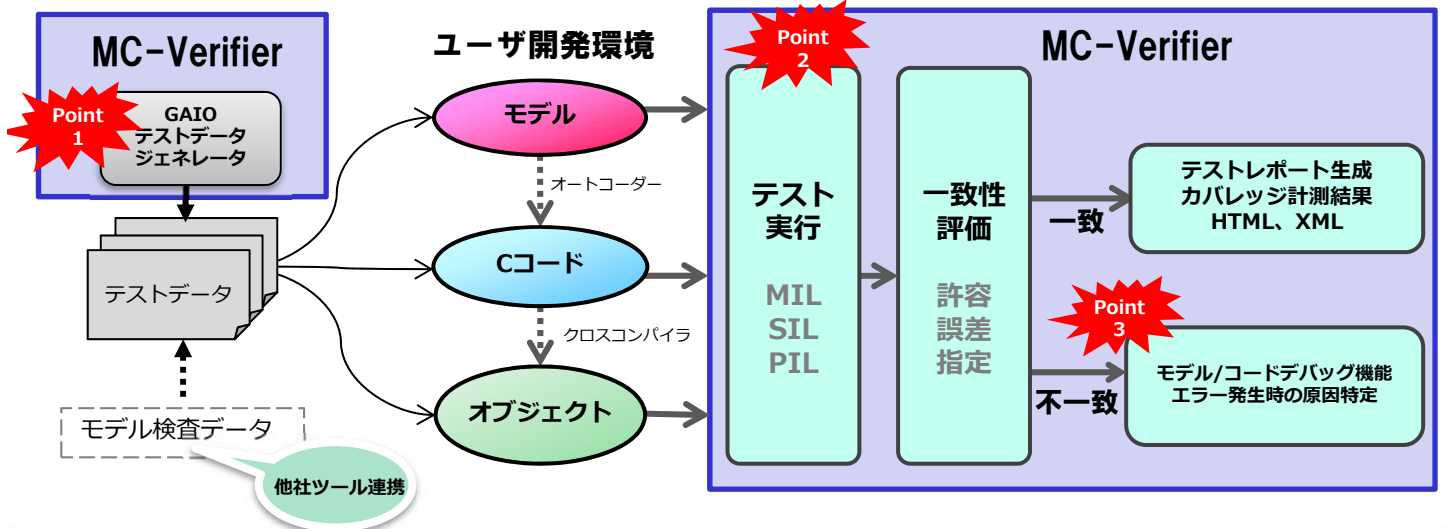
MC-Verifier

Point 1

GAIO
テストデータ
ジェネレータ

テストデータ

モデル検査データ

他社ツール連携

ユーザ開発環境

モデル

オートコーダー

Cコード

クロスコンパイラ

オブジェクト

Point 2

MC-Verifier

テスト
実行

MIL
SIL
PIL

一致性
評価

許容
誤差
指定

一致

テストレポート生成
カバレッジ計測結果
HTML、XML

Point 3

不一致

モデル/コードデバッグ機能
エラー発生時の原因特定